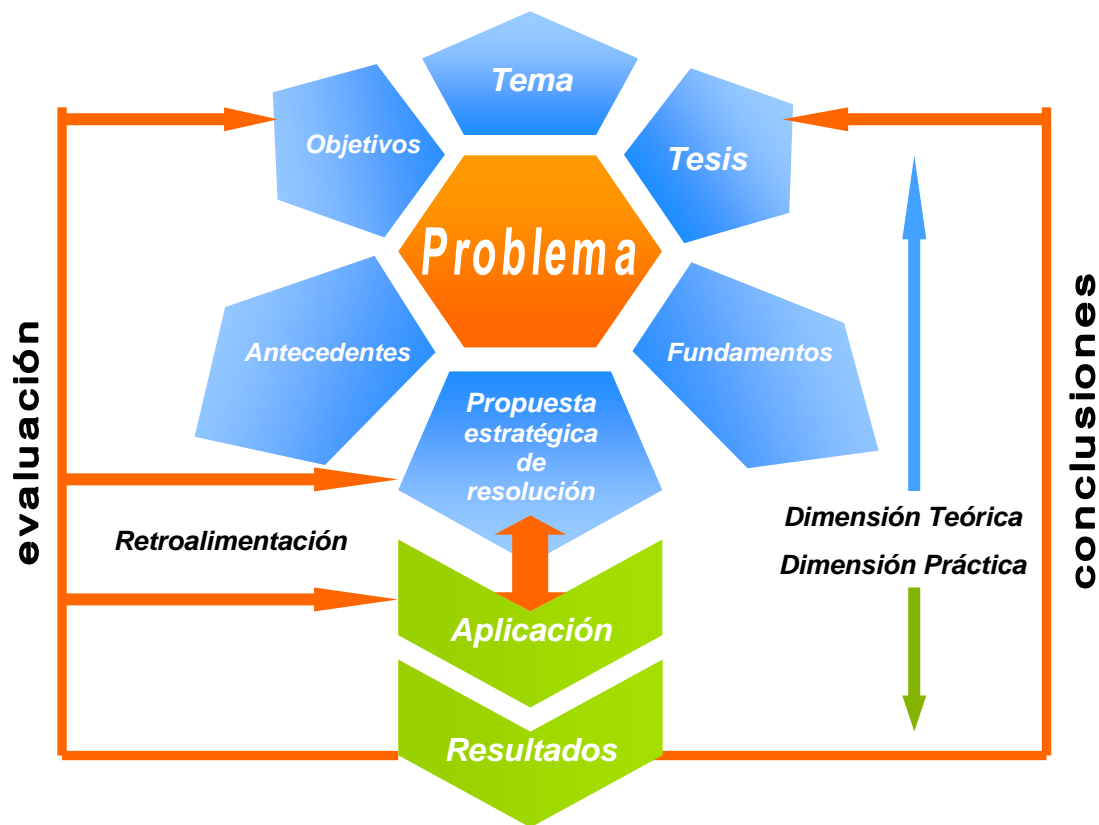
Tema

Objetivos

Tesis

Problema

Antecedentes

Fundamentos

Propuesta estratégica de resolución

evaluación

Retroalimentación

Dimensión Teórica

Dimensión Práctica

conclusiones

Aplicación

Resultados